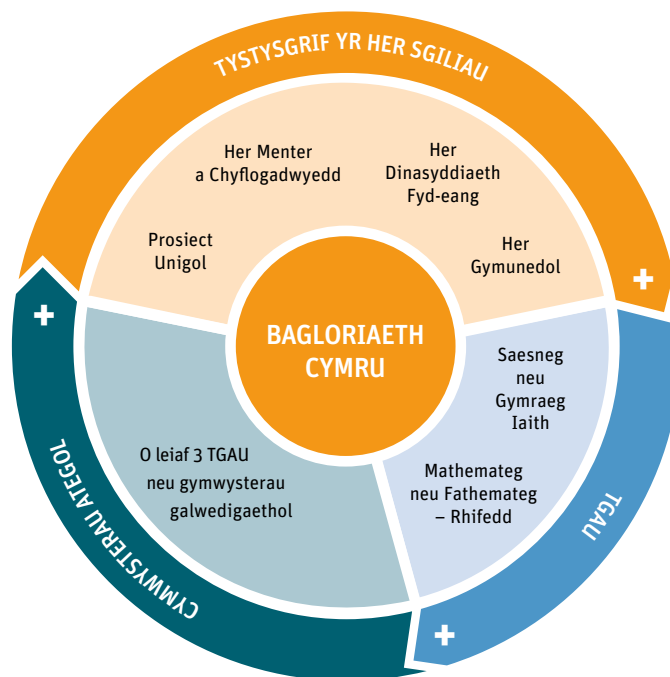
TYSTYSGRIF YR HER SGILIAU

Her Menter a Chyflogadwyedd

Her Dinasyddiaeth Fyd-eang

Prosiect Unigol

Her Gymunedol

+

BAGLORIAETH CYMRU

+

O leiaf 3 TGAU neu gymwysterau galwedigaethol

Saesneg neu Gymraeg Iaith

Mathemateg neu Fathemateg – Rhifedd

CYMWYSTERAU ATEGOL

TGAU

+